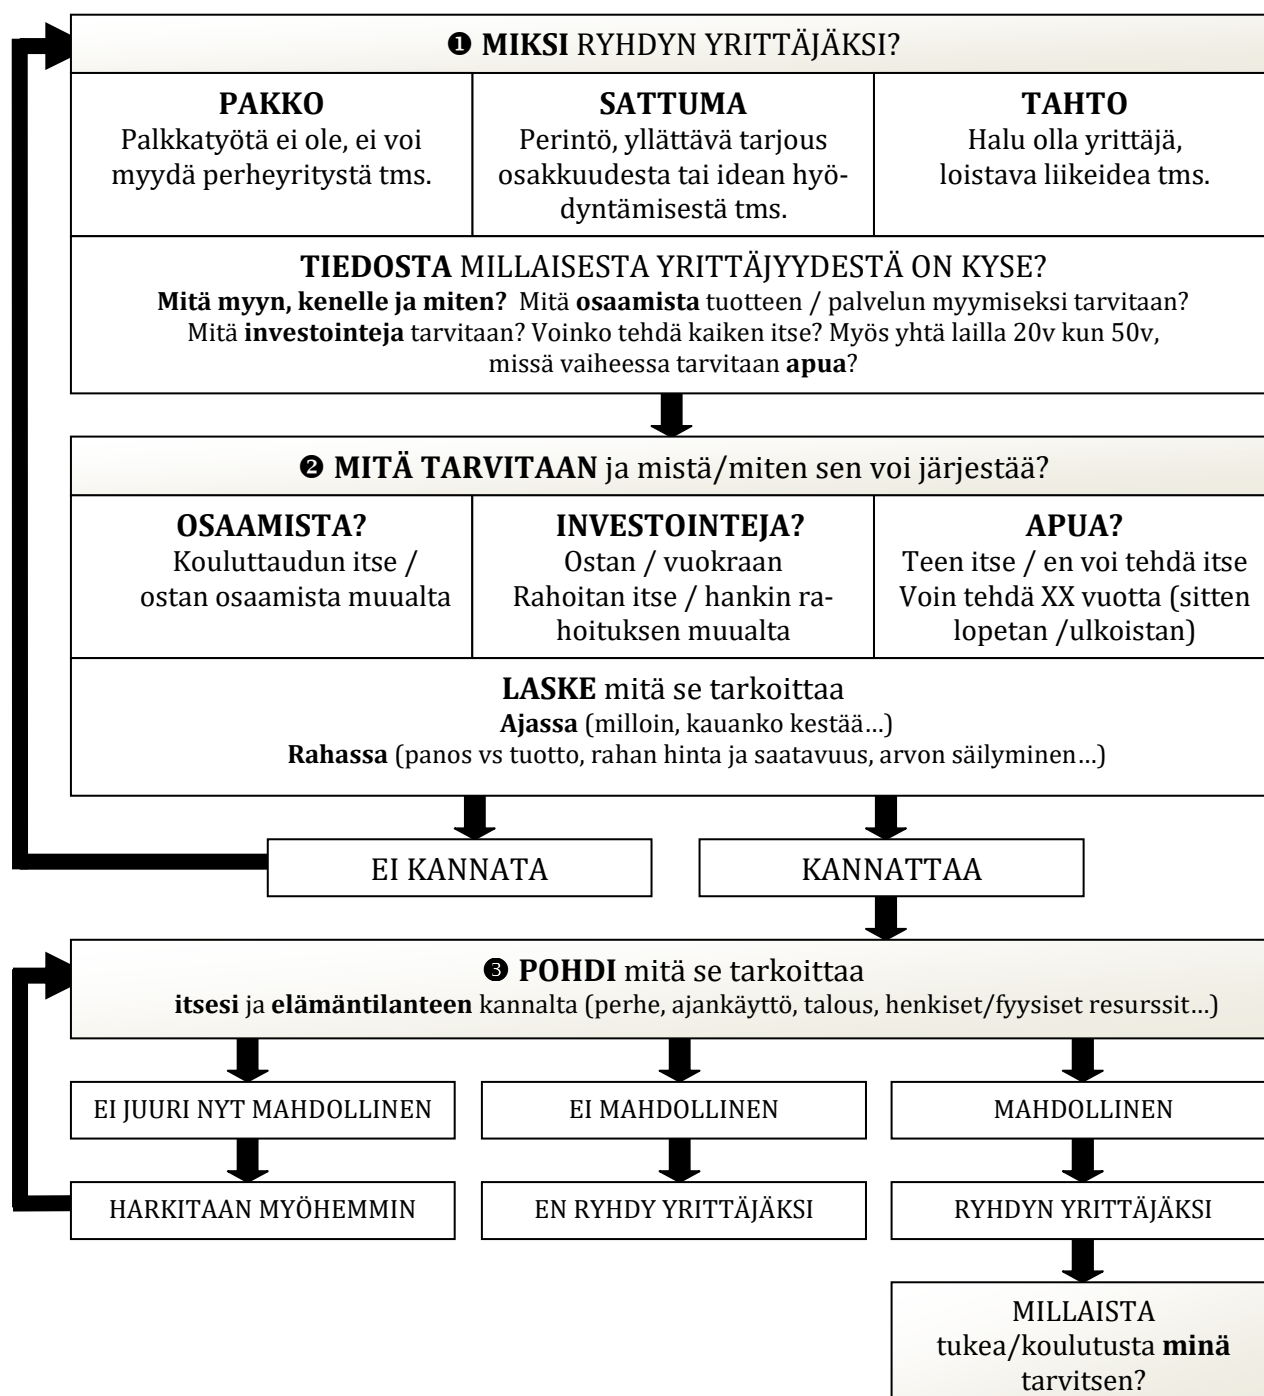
❶ **MIKSI** RYHDYN YRITTÄJÄKSI?

| **PAKKO** | **SATTUMA** | **TAHTO** |
|---|---|---|
| Palkkatyötä ei ole, ei voi myydä perheyritystä tms. | Perintö, yllättävä tarjous osakkuudesta tai idean hyödyntämisestä tms. | Halu olla yrittäjä, loistava liikeidea tms. |

**TIEDOSTA** MILLAISESTA YRITTÄJYYDESTÄ ON KYSE?
**Mitä myyn, kenelle ja miten?** Mitä **osaamista** tuotteen / palvelun myymiseksi tarvitaan? Mitä **investointeja** tarvitaan? Voinko tehdä kaiken itse? Myös yhtä lailla 20v kun 50v, missä vaiheessa tarvitaan **apua**?

❷ **MITÄ TARVITAAN** ja mistä/miten sen voi järjestää?

| **OSAAMISTA?** | **INVESTOINTEJA?** | **APUA?** |
|---|---|---|
| Kouluttaudun itse / ostan osaamista muualta | Ostan / vuokraan Rahoitan itse / hankin rahoituksen muualta | Teen itse / en voi tehdä itse Voin tehdä XX vuotta (sitten lopetan /ulkoistan) |

**LASKE** mitä se tarkoittaa
**Ajassa** (milloin, kauanko kestää…)
**Rahassa** (panos vs tuotto, rahan hinta ja saatavuus, arvon säilyminen…)

EI KANNATA

KANNATTAA

❸ **POHDI** mitä se tarkoittaa
**itsesi** ja **elämäntilanteen** kannalta (perhe, ajankäyttö, talous, henkiset/fyysiset resurssit…)

EI JUURI NYT MAHDOLLINEN

EI MAHDOLLINEN

MAHDOLLINEN

HARKITAAN MYÖHEMMIN

EN RYHDY YRITTÄJÄKSI

RYHDYN YRITTÄJÄKSI

MILLAISTA tukea/koulutusta **minä** tarvitsen?